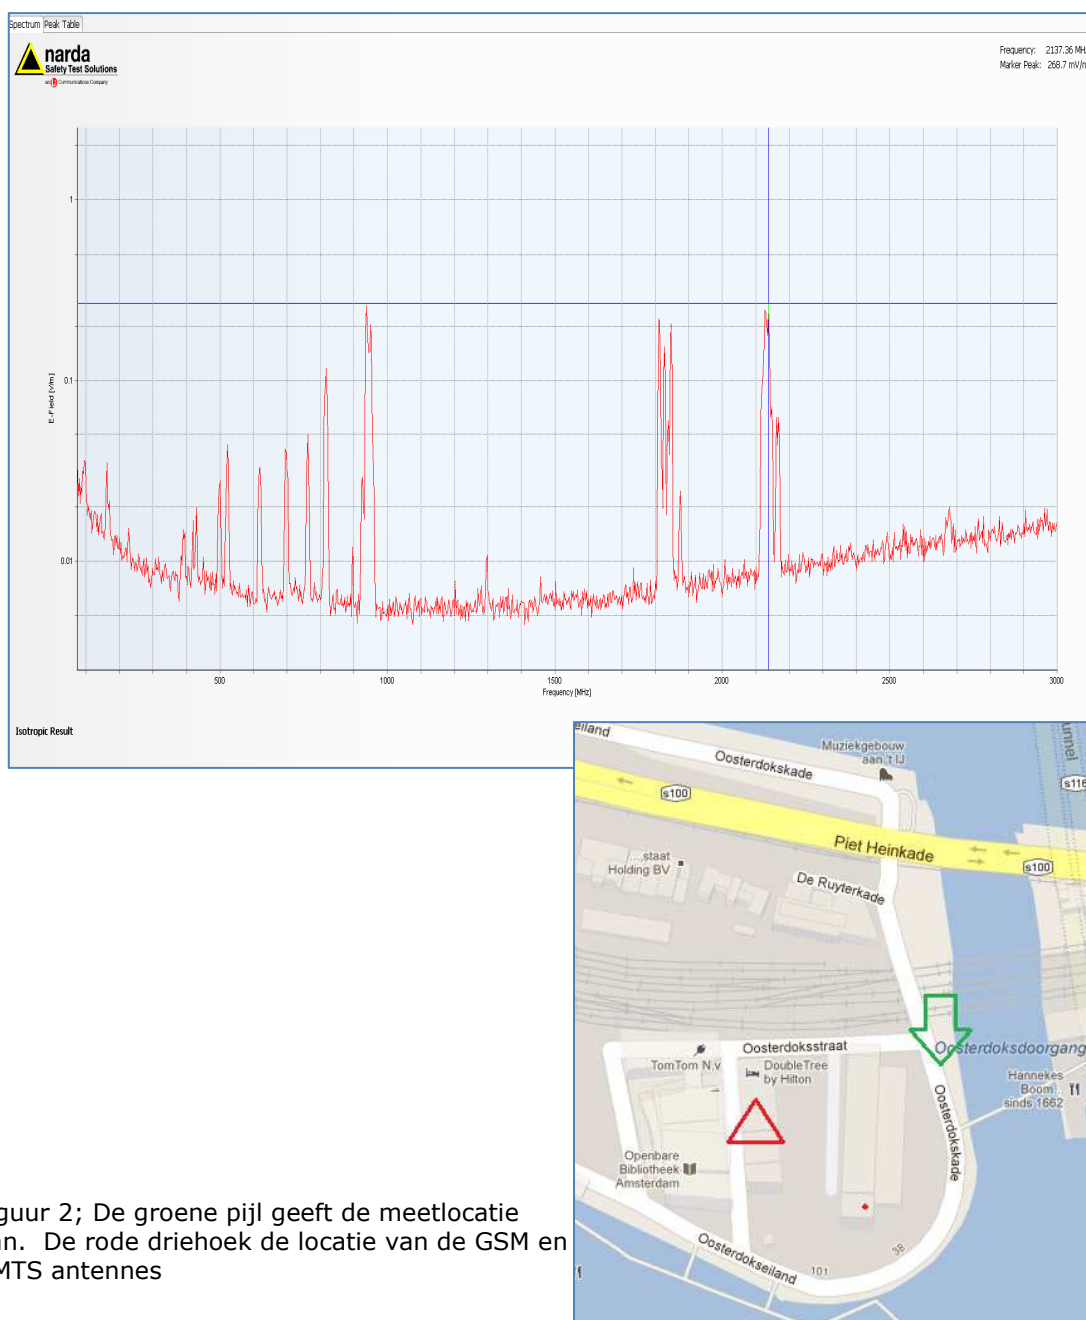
Spectrum | Peak Table

narda
Safety Test Solutions
an L3 Communications Company

Frequency: 2137.36 MH
Marker Peak: 268.7 mV/m

1
0.1
0.01
E-Field [V/m]

500
1000
1500
2000
2500
3000
Frequency [MHz]

Isotropic Result

eiland
Oosterdokskade
Muziekgebouw aan 't IJ
s100
s116
Piet Heinkade
s100
...staat Holding BV
De Ruyterkade
Oosterdoksstraat
Oosterdoksdoorgang
TomTom N.V.
DoubleTree by Hilton
Hannekes Boom... sinds 1662
Oosterdokskade
Openbare Bibliotheek Amsterdam
Oosterdokseiland
101
38

guur 2; De groene pijl geeft de meetlocatie an. De rode driehoek de locatie van de GSM en MTS antennes